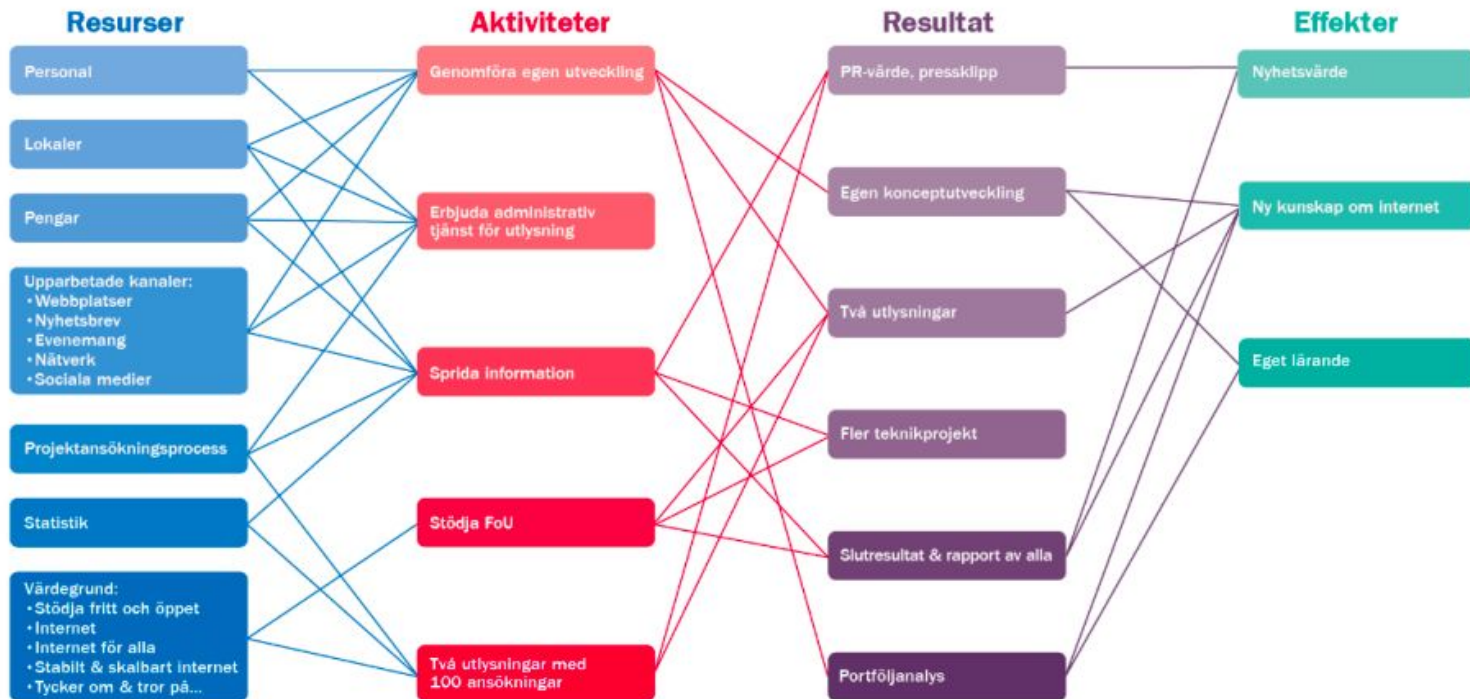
Resurser

Personal

Lokaler

Pengar

Upparbetade kanaler:
• Webbplatser
• Nyhetsbrev
• Evenemang
• Nätverk
• Sociala medier

Projektansökningsprocess

Statistik

Värdegrund:
• Stödja fritt och öppet
• Internet
• Internet för alla
• Stabilt & skalbart internet
• Tycker om & tror på...

Aktiviteter

Genomföra egen utveckling

Erbjuda administrativ tjänst för utlysning

Sprida information

Stödja FoU

Två utlysningar med 100 ansökningar

Resultat

PR-värde, pressklipp

Egen konceptutveckling

Två utlysningar

Fler teknikprojekt

Slutresultat & rapport av alla

Portföljanalys

Effekter

Nyhetsvärde

Ny kunskap om internet

Eget lärande